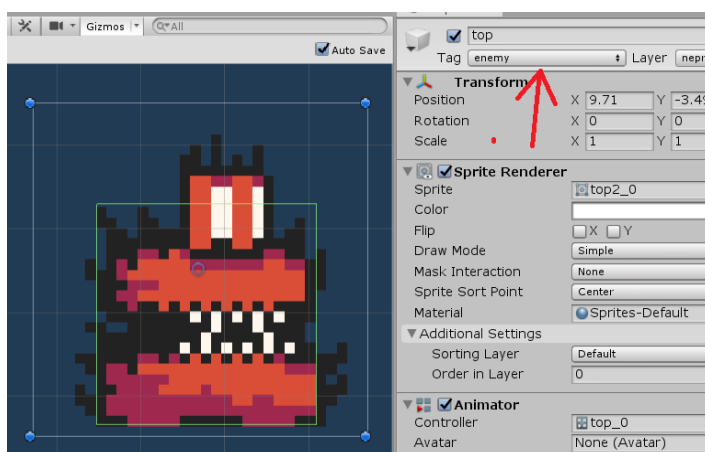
Gizmos
All
Auto Save
top
Tag enemy
Layer nepr
Transform
Position X 9.71 Y -3.4
Rotation X 0 Y 0
Scale X 1 Y 1
Sprite Renderer
Sprite top2_0
Color
Flip X Y
Draw Mode Simple
Mask Interaction None
Sprite Sort Point Center
Material Sprites-Default
Additional Settings
Sorting Layer Default
Order in Layer 0
Animator
Controller top_0
Avatar None (Avatar)